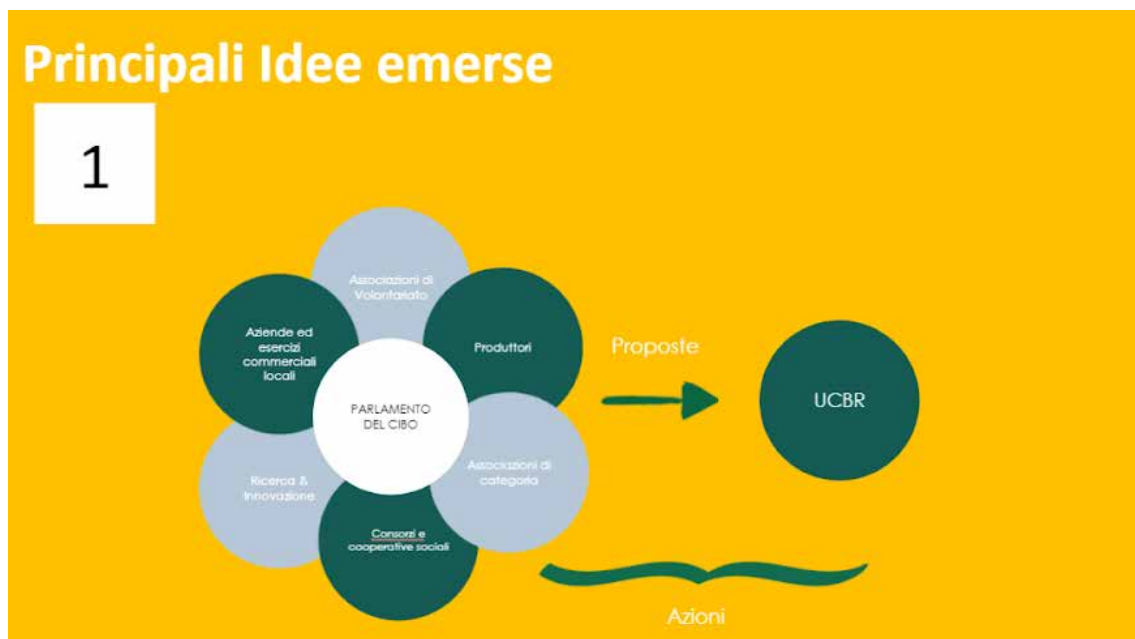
Principali Idee emerse

1

Associazioni di Volontariato

Produttori

Aziende ed esercizi commerciali locali

PARLAMENTO DEL CIBO

Associazioni di categoria

Ricerca & Innovazione

Consorzi e cooperative sociali

Proposte

UCBR

Azioni